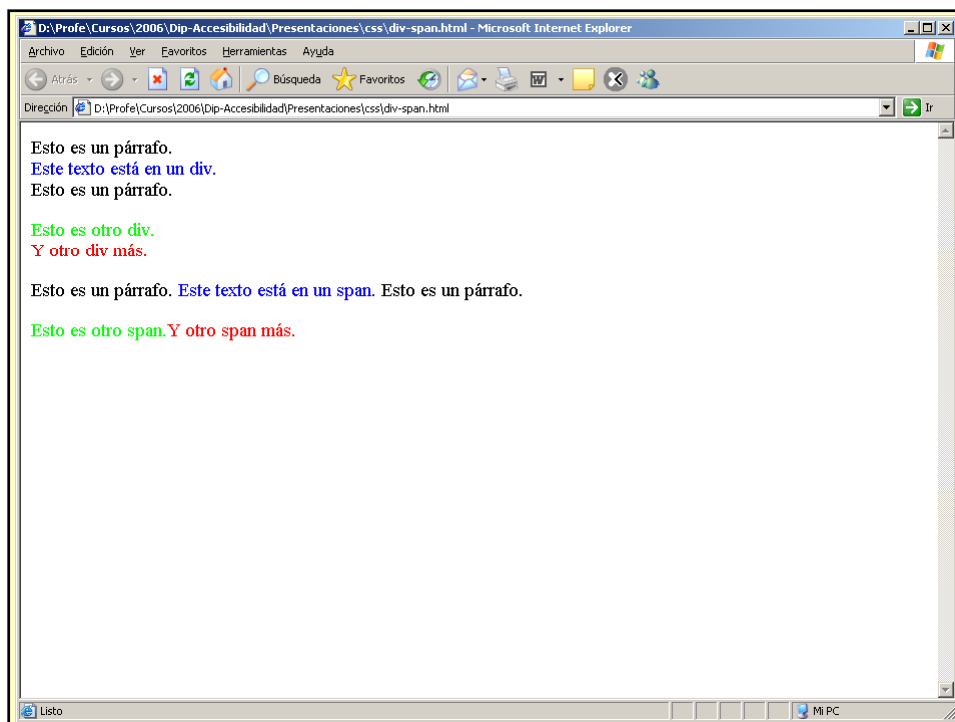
D:\Profe\Cursos\2006\Dip-Accesibilidad\Presentaciones\css\div-span.html - Microsoft Internet Explorer

Archivo Edición Ver Favoritos Herramientas Ayuda

Atrás Búsqueda Favoritos

Dirección D:\Profe\Cursos\2006\Dip-Accesibilidad\Presentaciones\css\div-span.html Ir

Esto es un párrafo.
Este texto está en un div.
Esto es un párrafo.

Esto es otro div.
Y otro div más.

Esto es un párrafo. Este texto está en un span. Esto es un párrafo.

Esto es otro span.Y otro span más.

Listo Mi PC